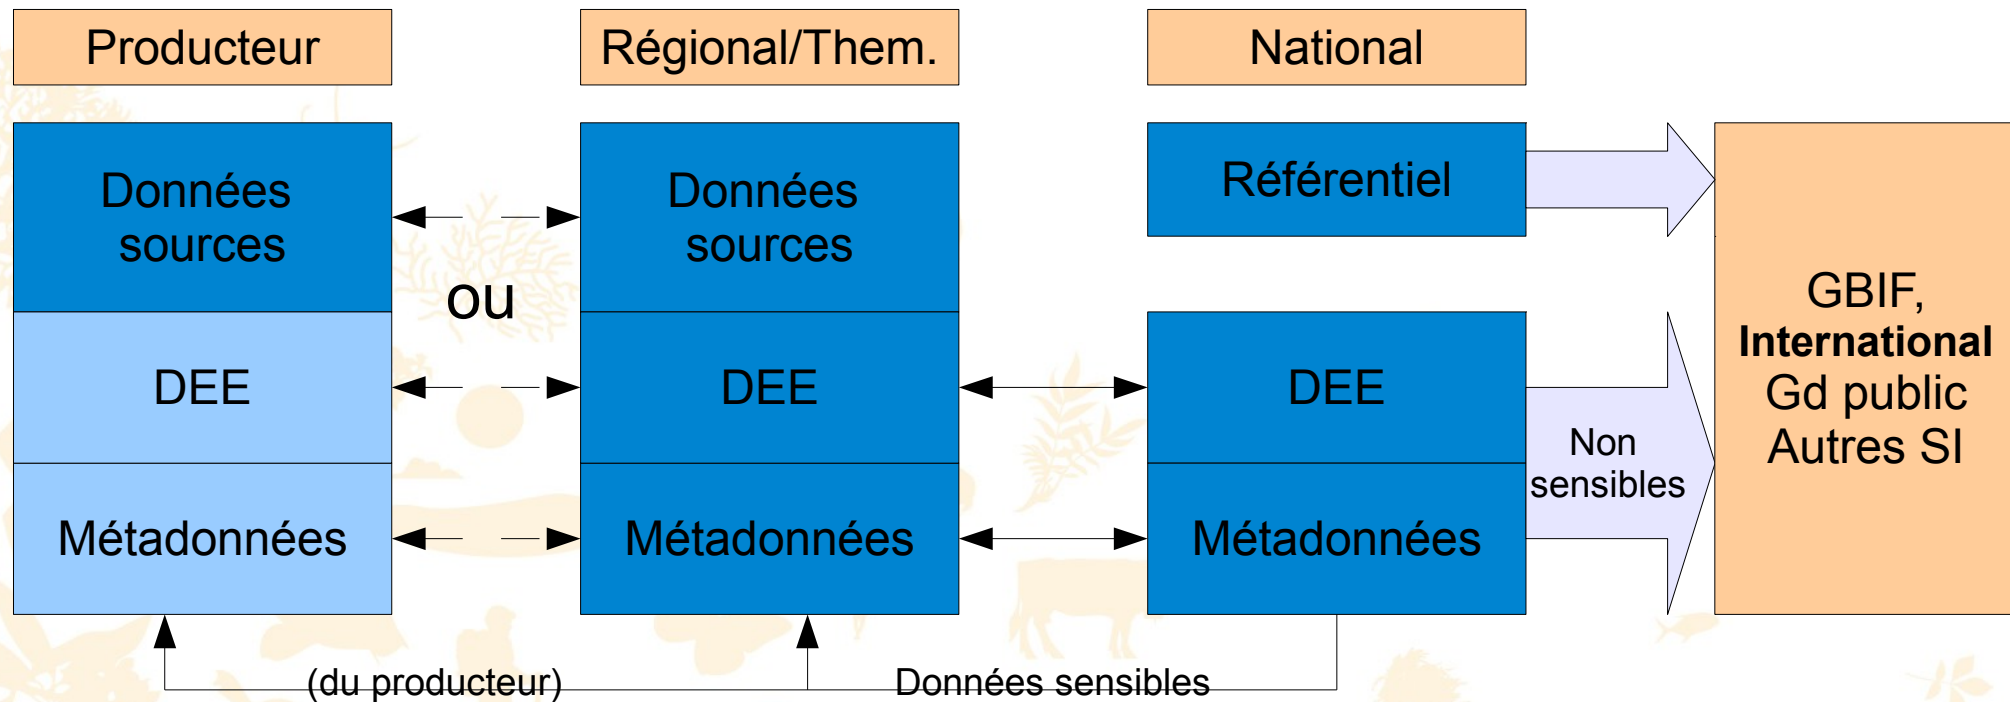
Producteur

Régional/Them.

National

Données sources

DEE

Métadonnées

ou

Données sources

DEE

Métadonnées

Référentiel

DEE

Métadonnées

Non sensibles

GBIF, **International** Gd public Autres SI

(du producteur)

Données sensibles